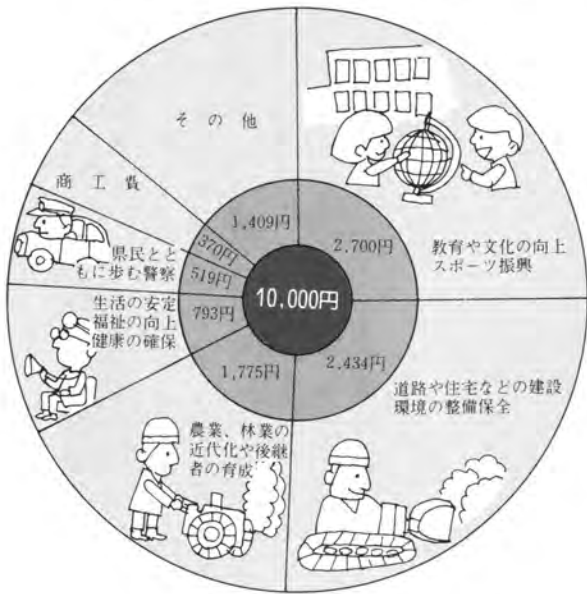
その他

教育や文化の向上
スポーツ振興

道路や住宅などの建設
環境の整備保全

農業、林業の
近代化や後継
者の育成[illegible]

生活の安定
福祉の向上
健康の確保

県民とと
もに歩む警察

商工費

10,000円

2,700円

2,434円

1,775円

793円

519円

370円

1,409円